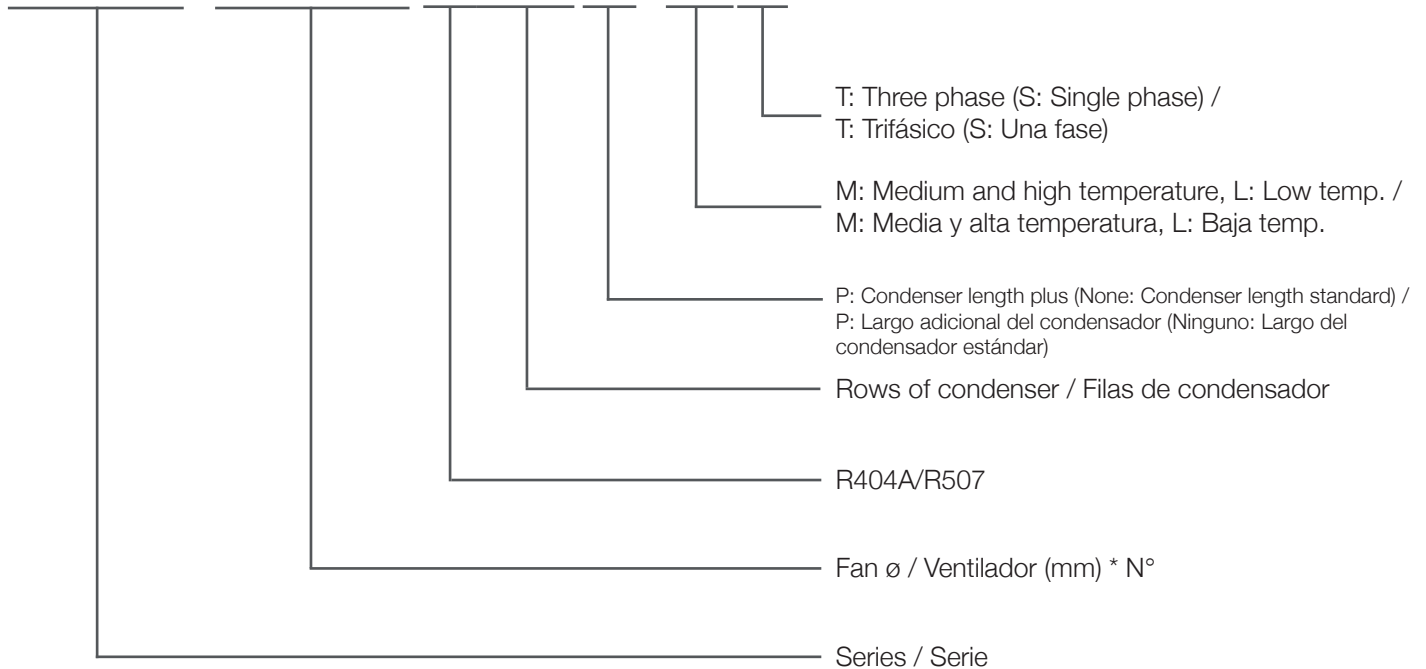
T: Three phase (S: Single phase) /
T: Trifásico (S: Una fase)

M: Medium and high temperature, L: Low temp. /
M: Media y alta temperatura, L: Baja temp.

P: Condenser length plus (None: Condenser length standard) /
P: Largo adicional del condensador (Ninguno: Largo del condensador estándar)

Rows of condenser / Filas de condensador

R404A/R507

Fan ø / Ventilador (mm) * N°

Series / Serie